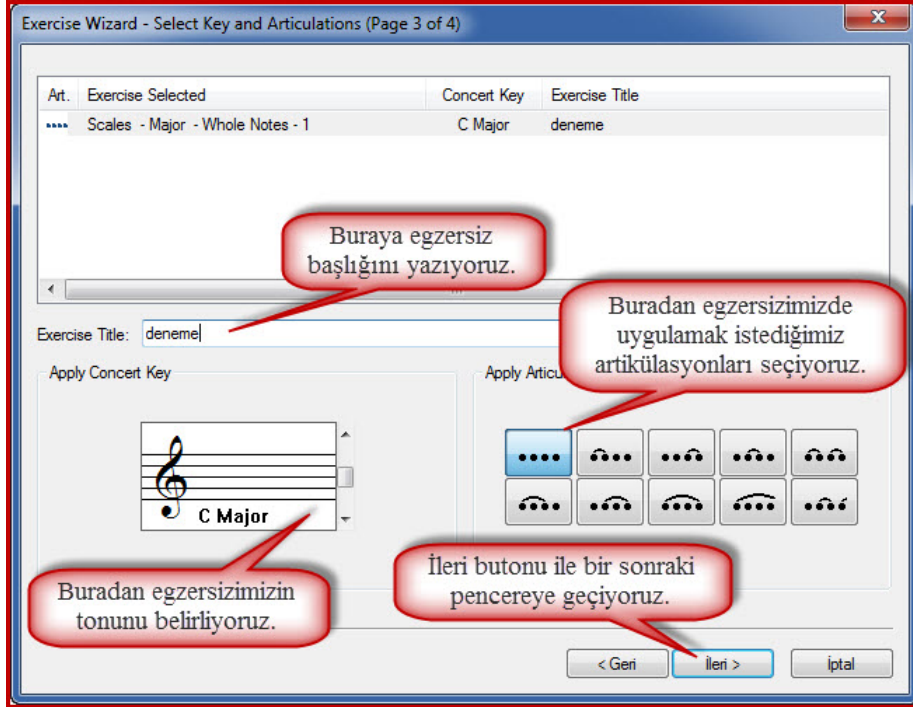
Exercise Wizard - Select Key and Articulations (Page 3 of 4)

| Art. | Exercise Selected | Concert Key | Exercise Title |
|---|---|---|---|
| .... | Scales - Major - Whole Notes - 1 | C Major | deneme |

Buraya egzersiz başlığını yazıyoruz.

Exercise Title: deneme

Buradan egzersizimizde uygulamak istediğimiz artikülasyonları seçiyoruz.

Apply Concert Key

Apply Articu

C Major

Buradan egzersizimizin tonunu belirliyoruz.

İleri butonu ile bir sonraki pencereye geçiyoruz.

< Geri

İleri >

İptal